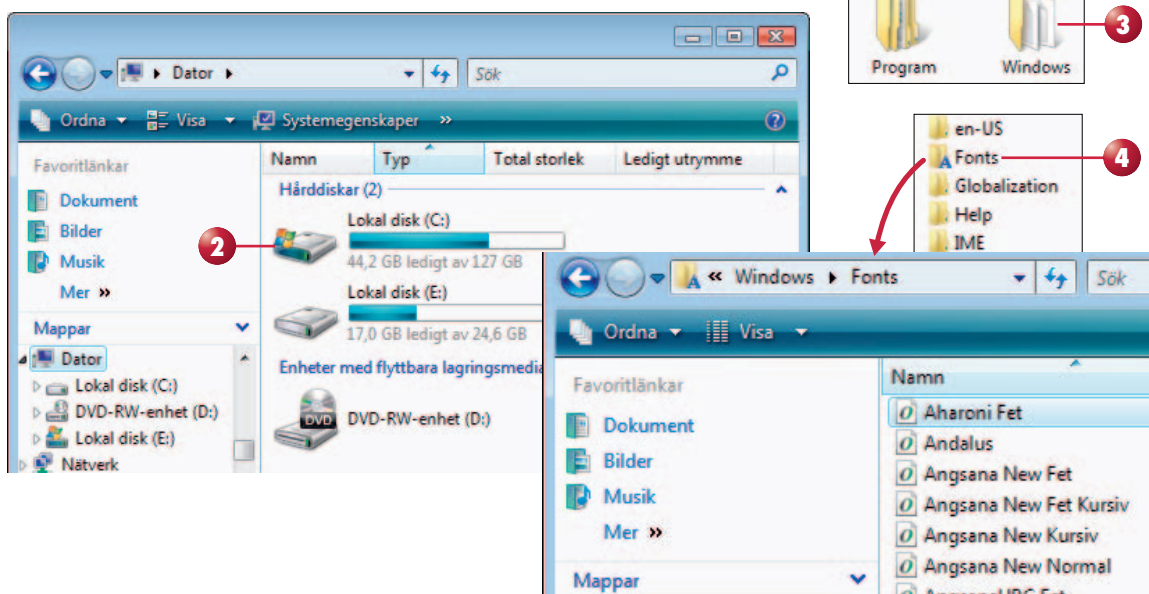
Program
Windows
3

Dator
Sök
Ordna
Visa
Systemegenskaper
»
Favoritlänkar
Dokument
Bilder
Musik
Mer »
Mappar
Dator
Lokal disk (C:)
DVD-RW-enhet (D:)
Lokal disk (E:)
Nätverk
Namn
Typ
Total storlek
Ledigt utrymme
Hårddiskar (2)
Lokal disk (C:)
44,2 GB ledigt av 127 GB
Lokal disk (E:)
17,0 GB ledigt av 24,6 GB
Enheter med flyttbara lagringsmedia
DVD-RW-enhet (D:)
2

en-US
Fonts
Globalization
Help
IME
4

« Windows ▸ Fonts
Sök
Ordna
Visa
Favoritlänkar
Dokument
Bilder
Musik
Mer »
Mappar
Namn
Aharoni Fet
Andalus
Angsana New Fet
Angsana New Fet Kursiv
Angsana New Kursiv
Angsana New Normal
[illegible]